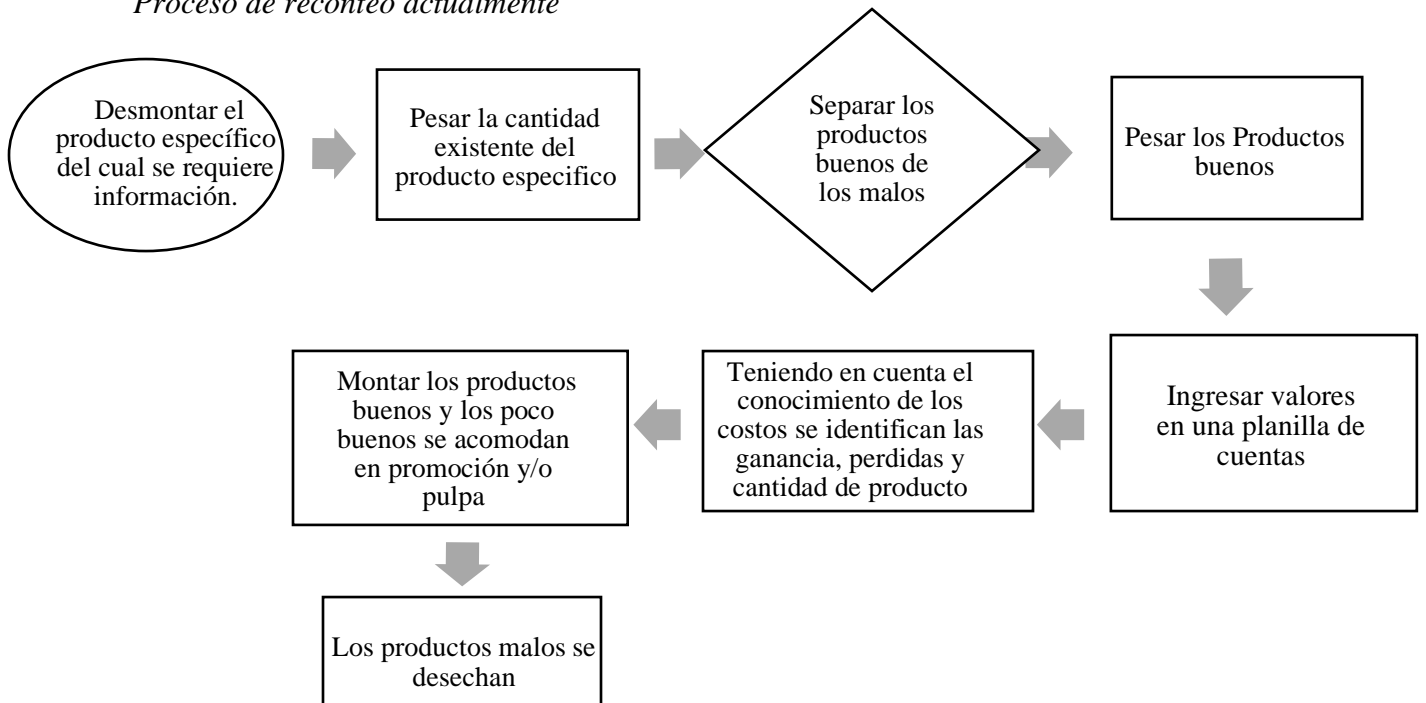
Proceso de reconteo actualmente

Desmontar el producto específico del cual se requiere información.

Pesar la cantidad existente del producto especifico

Separar los productos buenos de los malos

Pesar los Productos buenos

Ingresar valores en una planilla de cuentas

Teniendo en cuenta el conocimiento de los costos se identifican las ganancia, perdidas y cantidad de producto

Montar los productos buenos y los poco buenos se acomodan en promoción y/o pulpa

Los productos malos se desechan